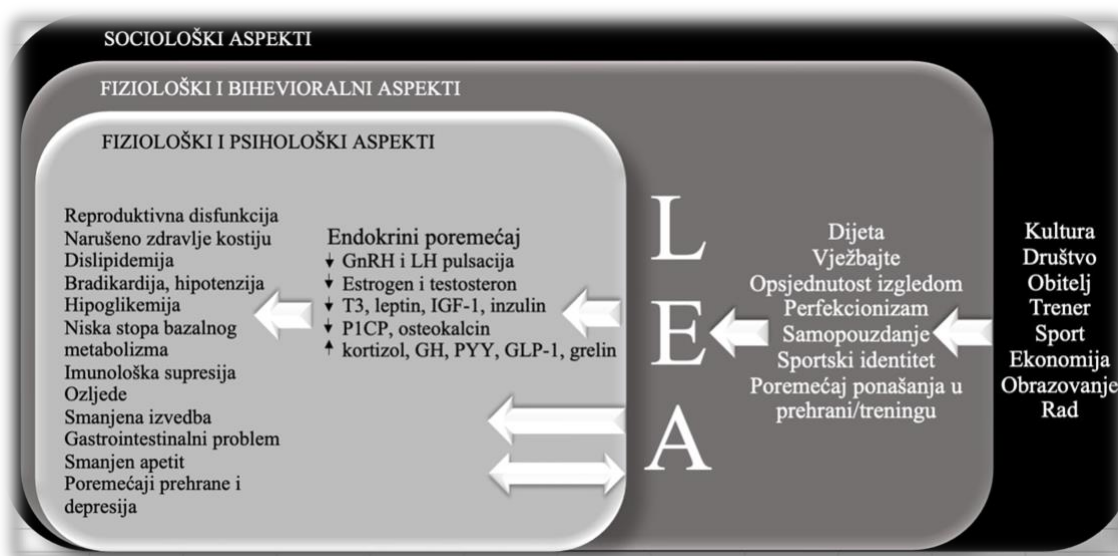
SOCIOLOŠKI ASPEKTI

FIZIOLOŠKI I BIHEVIORALNI ASPEKTI

FIZIOLOŠKI I PSIHOLOŠKI ASPEKTI

Reproduktivna disfunkcija
Narušeno zdravlje kostiju
Dislipidemija
Bradikardija, hipotenzija
Hipoglikemija
Niska stopa bazalnog metabolizma
Imunološka supresija
Ozljede
Smanjena izvedba
Gastrointestinalni problem
Smanjen apetit
Poremećaji prehrane i depresija

Endokrini poremećaj
↓ GnRH i LH pulsacija
↓ Estrogen i testosteron
↓ T3, leptin, IGF-1, inzulin
↓ P1CP, osteokalcin
↑ kortizol, GH, PYY, GLP-1, grelin

L
E
A

Dijeta
Vježbajte
Opsjednutost izgledom
Perfekcionizam
Samopouzdanje
Sportski identitet
Poremećaj ponašanja u prehrani/treningu

Kultura
Društvo
Obitelj
Trener
Sport
Ekonomija
Obrazovanje
Rad